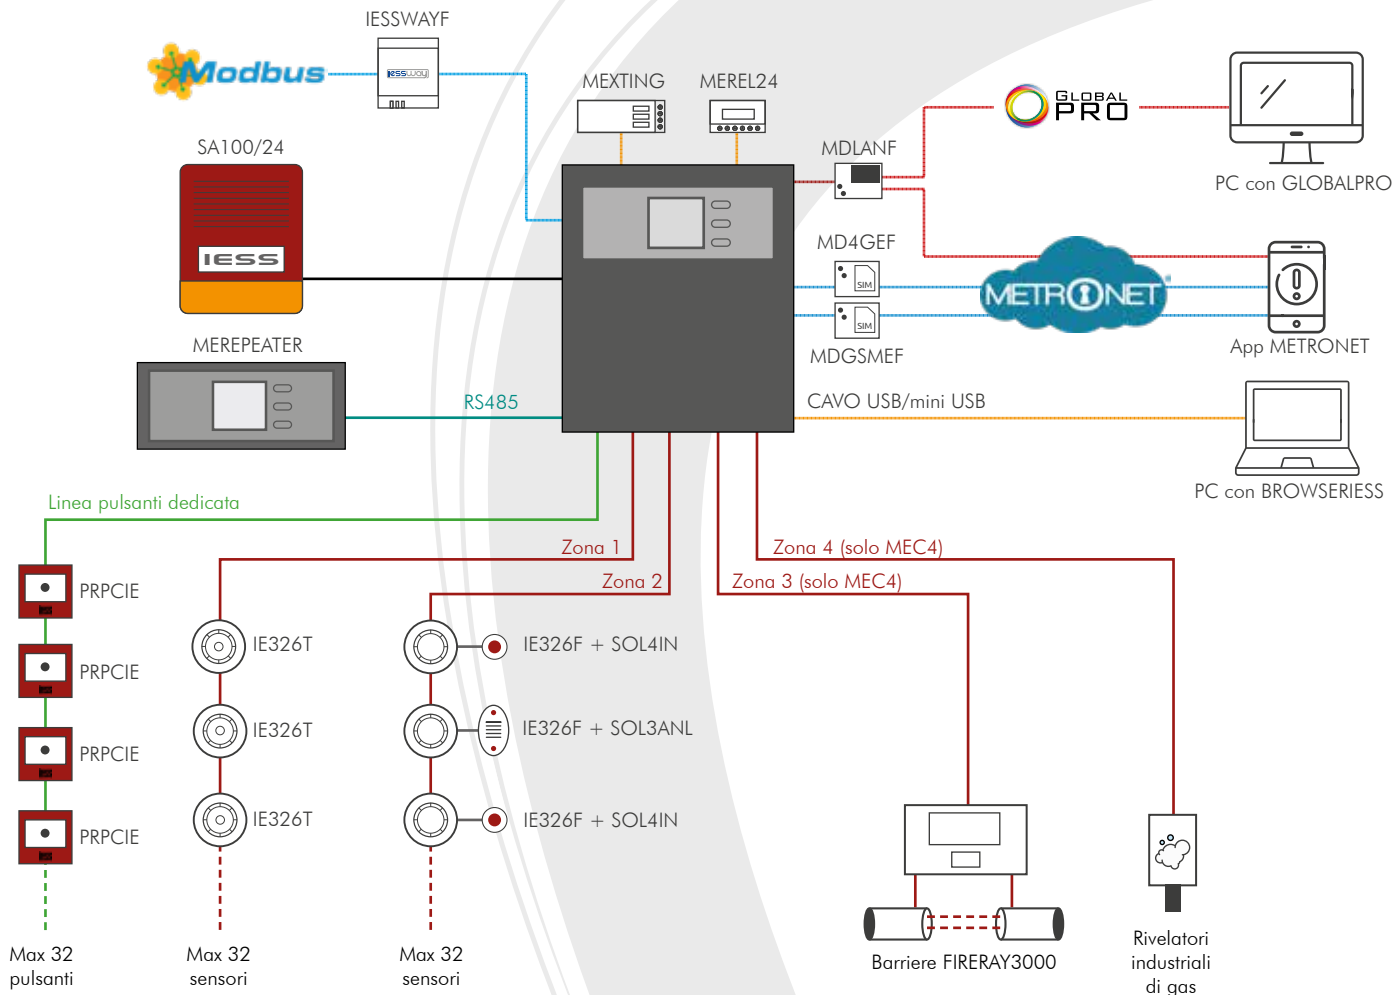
IESSWAYF

Modbus

IESSWAY

MEXTING

MEREL24

SA100/24

IESS

MDLANF

GLOBAL PRO

PC con GLOBALPRO

MD4GEF

SIM

SIM

METRONET

App METRONET

MDGSMEF

MEREPEATER

RS485

CAVO USB/mini USB

PC con BROWSERIESS

Linea pulsanti dedicata

Zona 1

Zona 2

Zona 4 (solo MEC4)

Zona 3 (solo MEC4)

PRPCIE

PRPCIE

PRPCIE

PRPCIE

IE326T

IE326T

IE326T

IE326F + SOL4IN

IE326F + SOL3ANL

IE326F + SOL4IN

Max 32 pulsanti

Max 32 sensori

Max 32 sensori

Barriere FIRERAY3000

Rivelatori industriali di gas